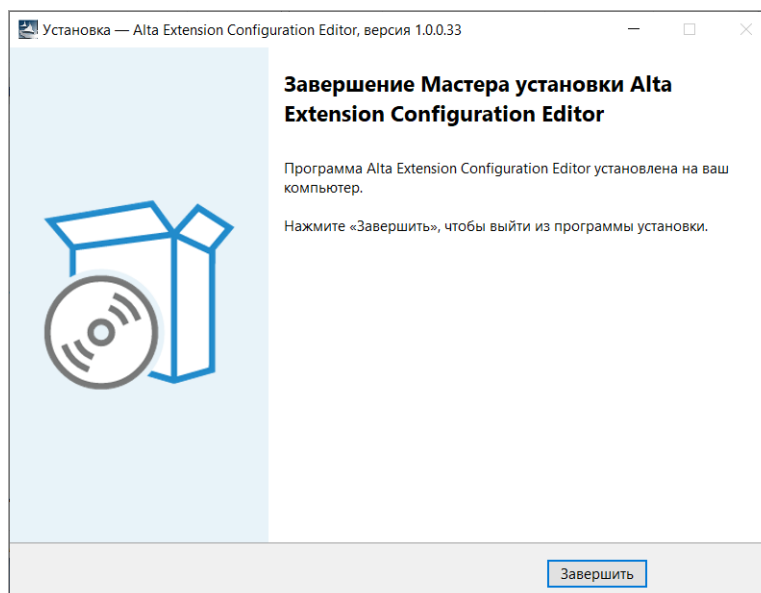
Установка — Alta Extension Configuration Editor, версия 1.0.0.33

Завершение Мастера установки Alta Extension Configuration Editor

Программа Alta Extension Configuration Editor установлена на ваш компьютер.

Нажмите «Завершить», чтобы выйти из программы установки.

Завершить